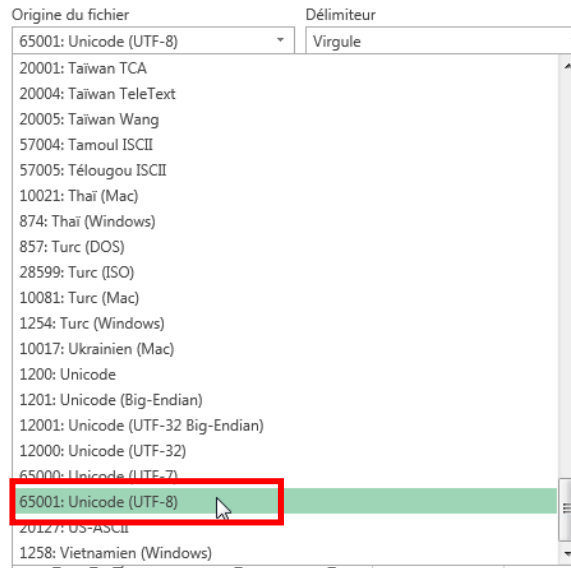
Origine du fichier
65001: Unicode (UTF-8)

Délimiteur
Virgule

20001: Taïwan TCA
20004: Taïwan TeleText
20005: Taïwan Wang
57004: Tamoul ISCII
57005: Télougou ISCII
10021: Thaï (Mac)
874: Thaï (Windows)
857: Turc (DOS)
28599: Turc (ISO)
10081: Turc (Mac)
1254: Turc (Windows)
10017: Ukrainien (Mac)
1200: Unicode
1201: Unicode (Big-Endian)
12001: Unicode (UTF-32 Big-Endian)
12000: Unicode (UTF-32)
65000: Unicode (UTF-7)
65001: Unicode (UTF-8)
20127: US-ASCII
1258: Vietnamien (Windows)